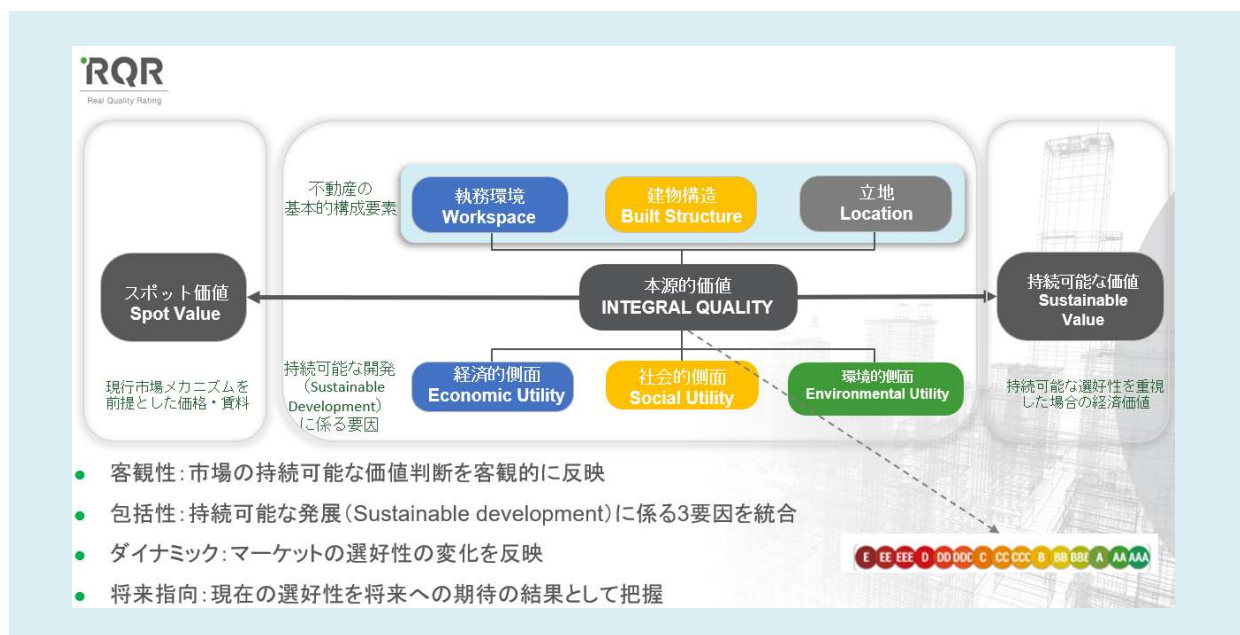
RQR
Real Quality Rating

不動産の
基本的構成要素

執務環境
Workspace

建物構造
Built Structure

立地
Location

スポット価値
Spot Value

本源的価値
INTEGRAL QUALITY

持続可能な価値
Sustainable Value

持続可能な開発（Sustainable Development）に係る要因

経済的側面
Economic Utility

社会的側面
Social Utility

環境的側面
Environmental Utility

現行市場メカニズムを前提とした価格・賃料

持続可能な選好性を重視した場合の経済価値

E EE EEE D DD DDD C CC CCC B BB BBB A AA AAA

● 客観性：市場の持続可能な価値判断を客観的に反映
● 包括性：持続可能な発展（Sustainable development）に係る3要因を統合
● ダイナミック：マーケットの選好性の変化を反映
● 将来指向：現在の選好性を将来への期待の結果として把握